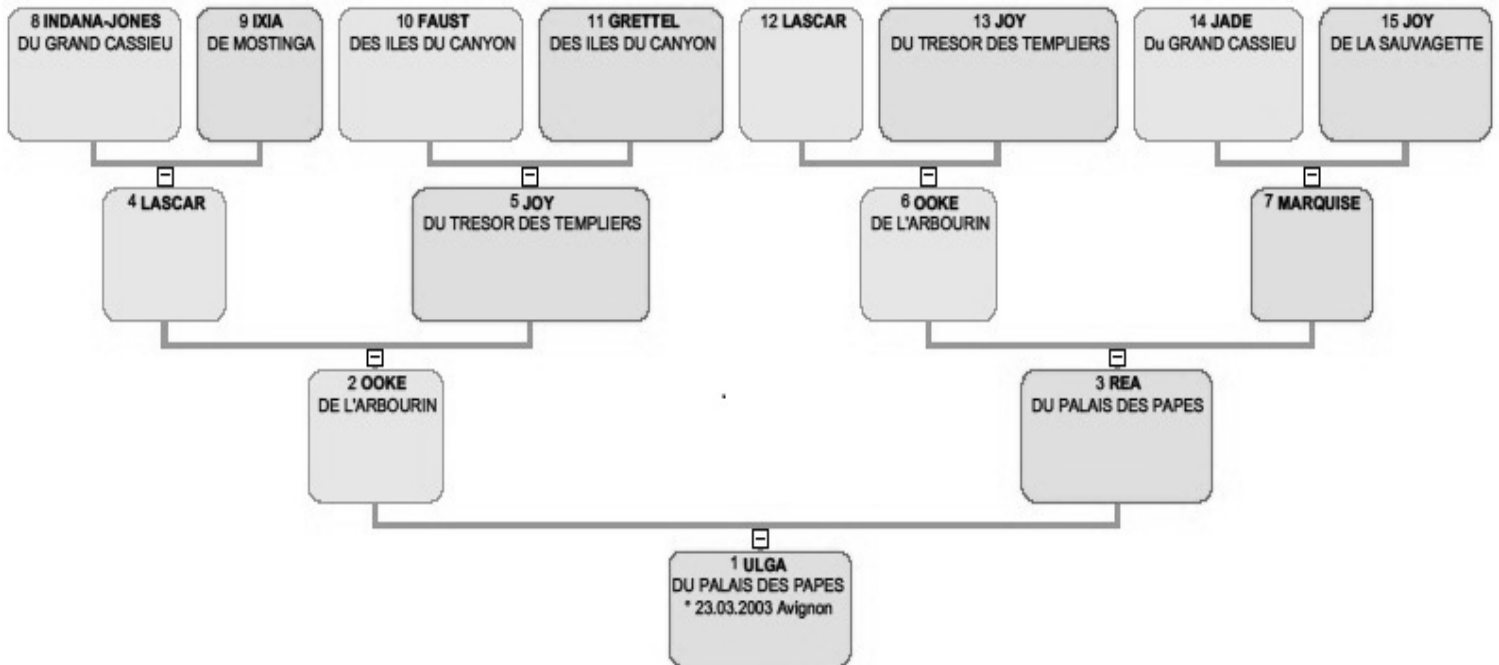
8 INDANA-JONES
DU GRAND CASSIEU

9 IXIA
DE MOSTINGA

10 FAUST
DES ILES DU CANYON

11 GRETTEL
DES ILES DU CANYON

12 LASCAR

13 JOY
DU TRESOR DES TEMPLIERS

14 JADE
Du GRAND CASSIEU

15 JOY
DE LA SAUVAGETTE

4 LASCAR

5 JOY
DU TRESOR DES TEMPLIERS

6 OOKE
DE L'ARBOURIN

7 MARQUISE

2 OOKE
DE L'ARBOURIN

3 REA
DU PALAIS DES PAPES

1 ULGA
DU PALAIS DES PAPES
* 23.03.2003 Avignon